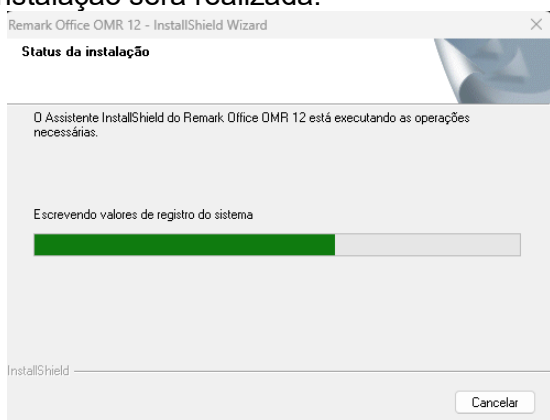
stalação será realizada.

Remark Office OMR 12 - InstallShield Wizard

Status da instalação

O Assistente InstallShield do Remark Office OMR 12 está executando as operações necessárias.

Escrevendo valores de registro do sistema

InstallShield

Cancelar